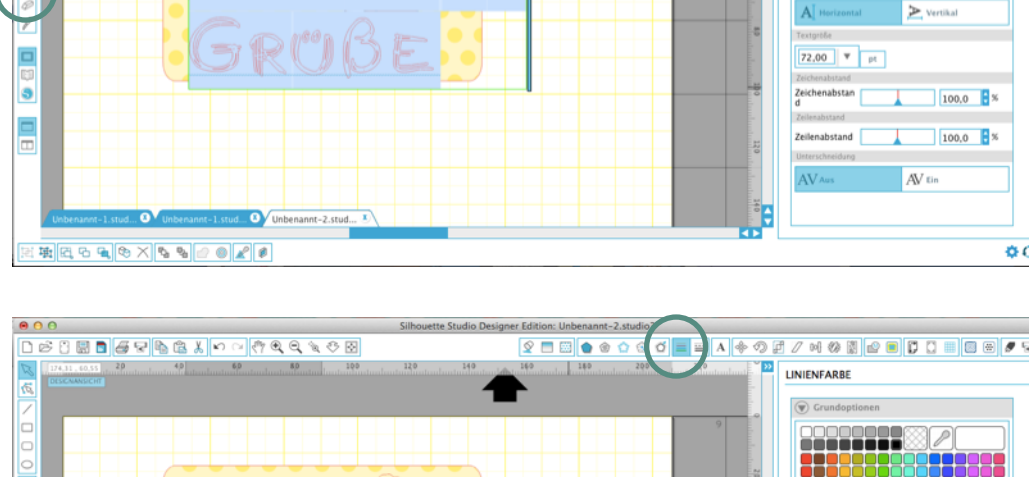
GRÜßE

Horizontal
Vertikal
Textgröße
72,00
pt
Zeichenabstand
Zeichenabstand
100,0
%
Zeilenabstand
Zeilenabstand
100,0
%
Unterschneidung
AV Aus
AV Ein

Unbenannt-1.stud...
Unbenannt-1.stud...
Unbenannt-2.stud...

Silhouette Studio Designer Edition: Unbenannt-2.studio3

174,31 , 60,55
DESIGNANSICHT
20
40
60
80
100
120
140
160
180
200

LINIENFARBE
Grundoptionen